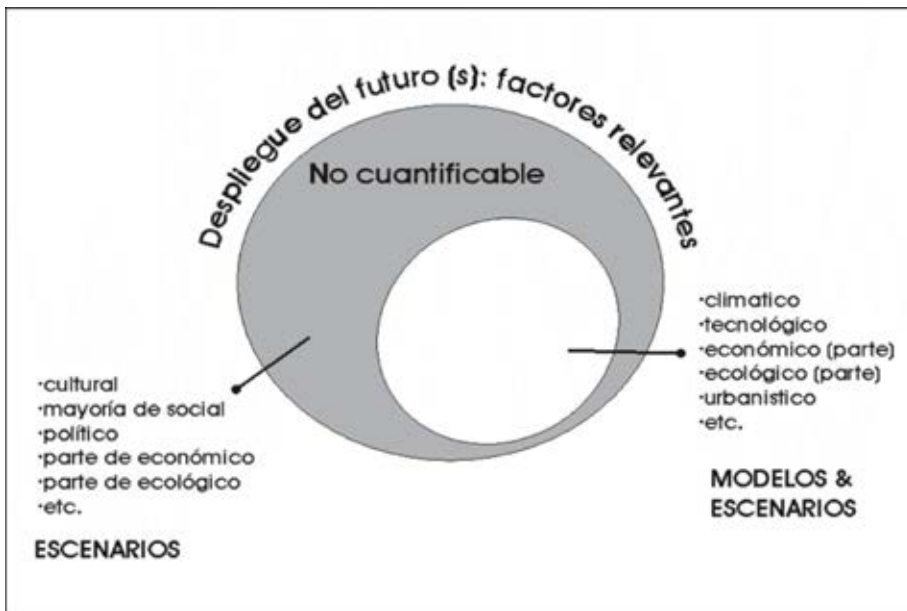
Despliegue del futuro (s): factores relevantes

No cuantificable

·climatico
·tecnológico
·económico (parte)
·ecológico (parte)
·urbanistico
·etc.

·cultural
·mayoría de social
·político
·parte de económico
·parte de ecológico
·etc.

MODELOS & ESCENARIOS

ESCENARIOS